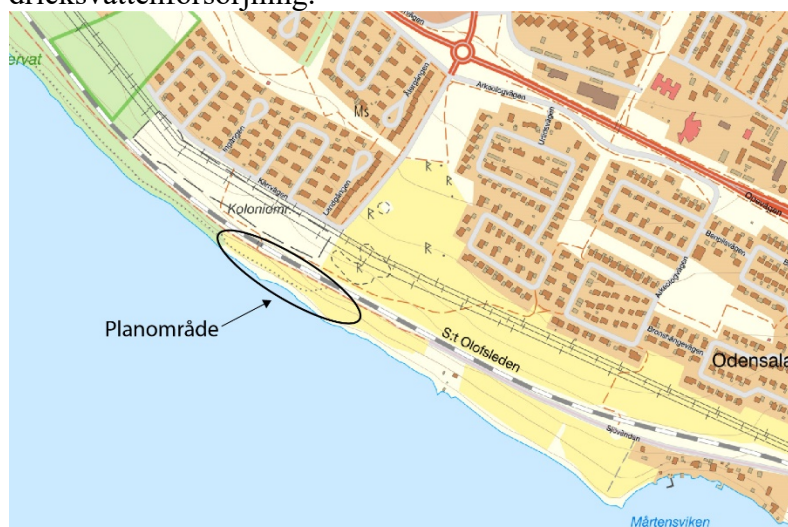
dricksvattenförsörjning.

ervat

Kolonioмr.

Planområde

S:t Olofsleden

Odensala

Mårtensviken

Ms

Sjövägen

Arkadvägen

Opsvägen

Kärrvägen

Lindvägen

Ängsvägen

Unitesvägen

Bergsvägen

Årstidsvägen

Dronninhagevägen